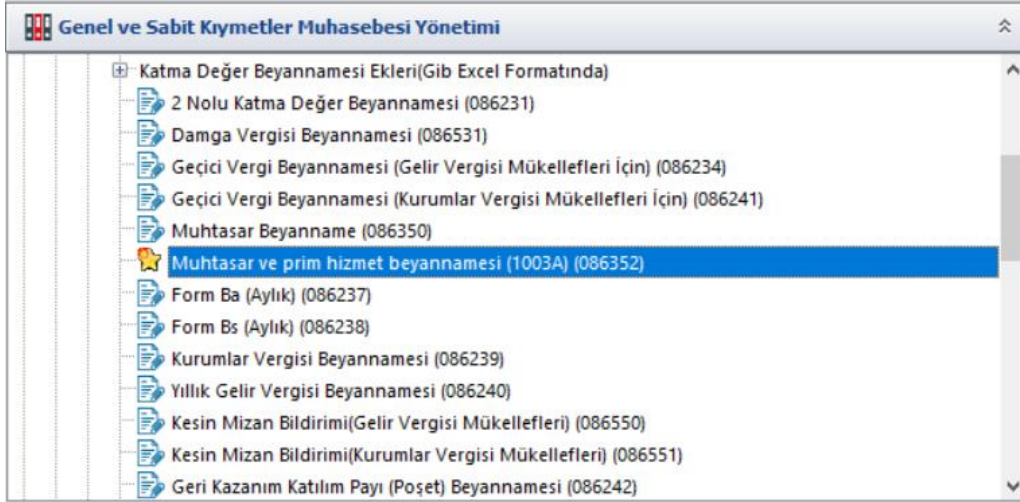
Genel ve Sabit Kıymetler Muhasebesi Yönetimi

Katma Değer Beyannamesi Ekleri(Gib Excel Formatında)
2 Nolu Katma Değer Beyannamesi (086231)
Damga Vergisi Beyannamesi (086531)
Geçici Vergi Beyannamesi (Gelir Vergisi Mükellefleri İçin) (086234)
Geçici Vergi Beyannamesi (Kurumlar Vergisi Mükellefleri İçin) (086241)
Muhtasar Beyanname (086350)
Muhtasar ve prim hizmet beyannamesi (1003A) (086352)
Form Ba (Aylık) (086237)
Form Bs (Aylık) (086238)
Kurumlar Vergisi Beyannamesi (086239)
Yıllık Gelir Vergisi Beyannamesi (086240)
Kesin Mizan Bildirimi(Gelir Vergisi Mükellefleri) (086550)
Kesin Mizan Bildirimi(Kurumlar Vergisi Mükellefleri) (086551)
Geri Kazanım Katılım Payı (Poşet) Beyannamesi (086242)